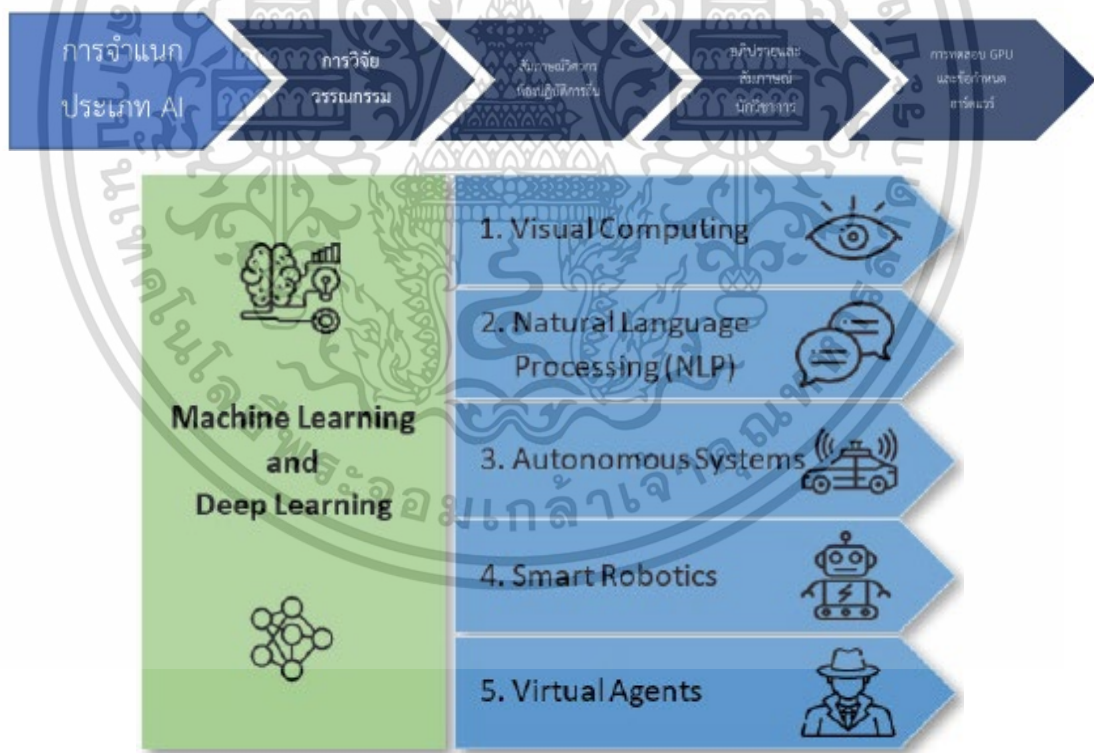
การจำแนกประเภท AI

การวิจัยวรรณกรรม

สัมภาษณ์วิศวกรห้องปฏิบัติการบิน

อภิปรายและสัมภาษณ์นักวิชาการ

การทดสอบ GPU และข้อกำหนดฮาร์ดแวร์

Machine Learning and Deep Learning

1. Visual Computing

2. Natural Language Processing (NLP)

3. Autonomous Systems

4. Smart Robotics

5. Virtual Agents

มหาวิทยาลัยเทคโนโลยีพระจอมเกล้าเจ้าคุณทหารลาดกระบัง